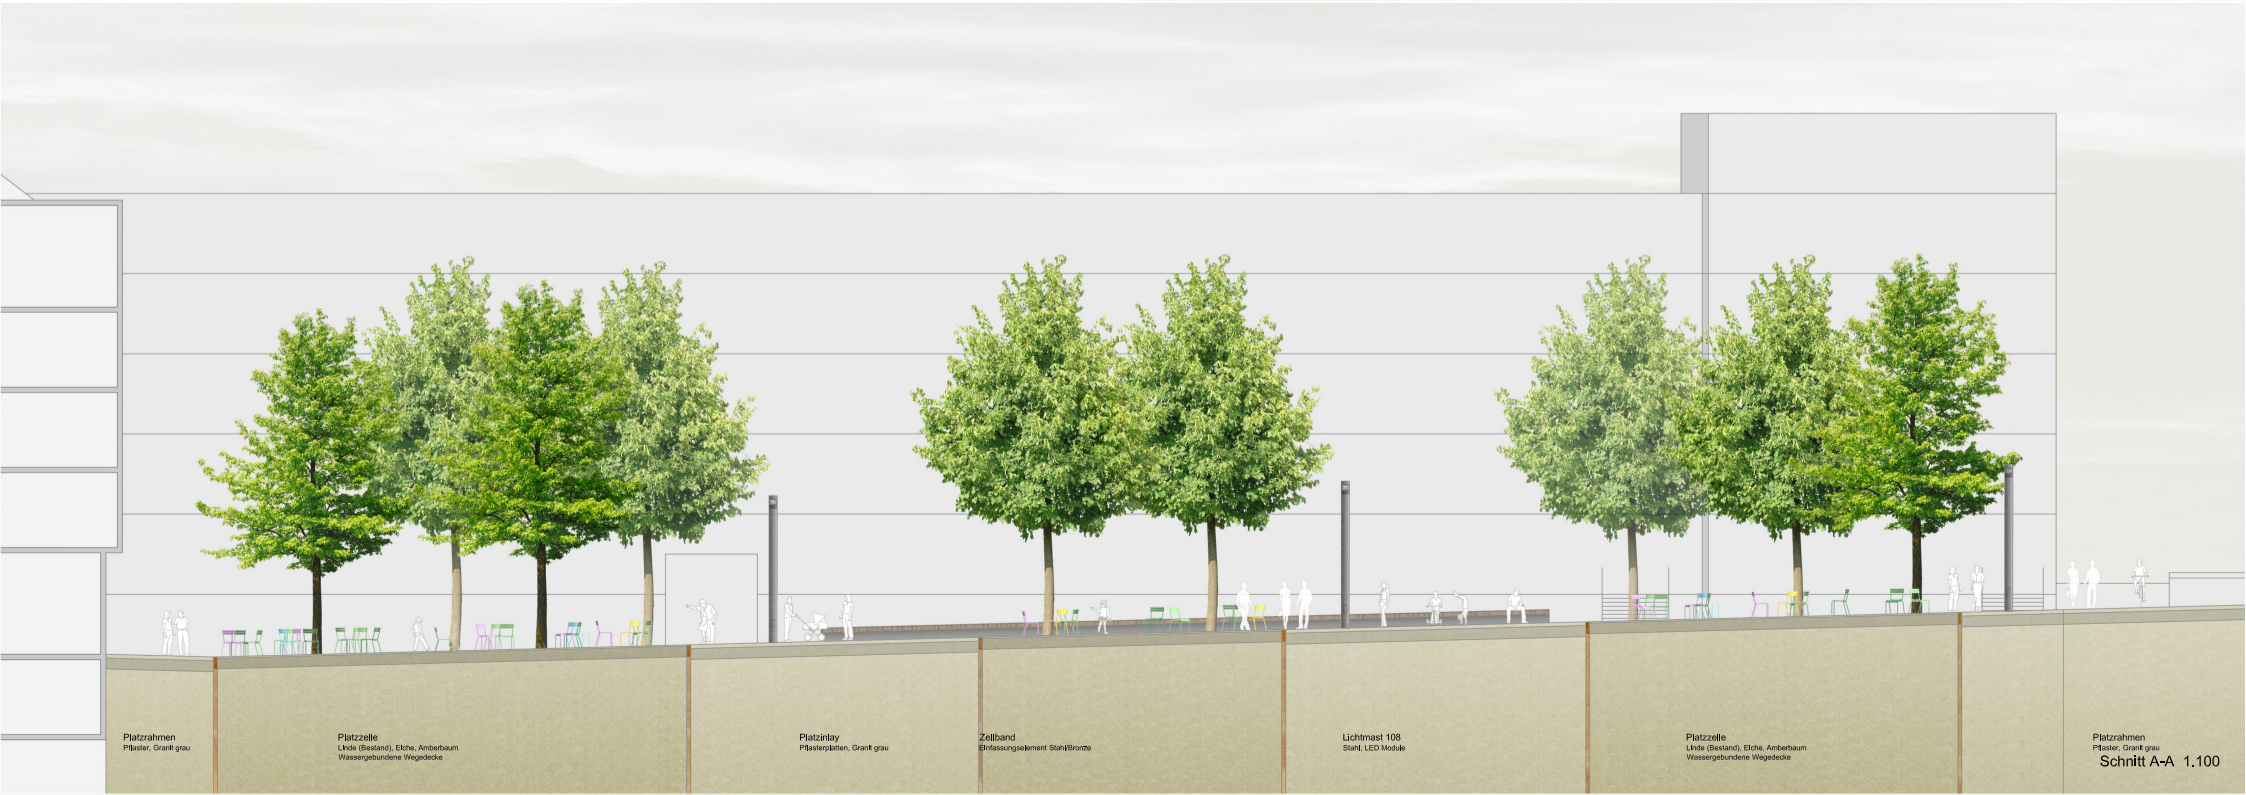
Platzrahmen
Pflaster, Granit grau

Platzzeile
Linde (Bestand), Eiche, Amberbaum
Wassergebundene Wegedecke

Platzinlay
Pflasterplatten, Granit grau

Zeilband
Einfassungselement Stahl/Bronze

Lichtmast 108
Stahl, LED Module

Platzzeile
Linde (Bestand), Eiche, Amberbaum
Wassergebundene Wegedecke

Platzrahmen
Pflaster, Granit grau

Schnitt A-A 1.100